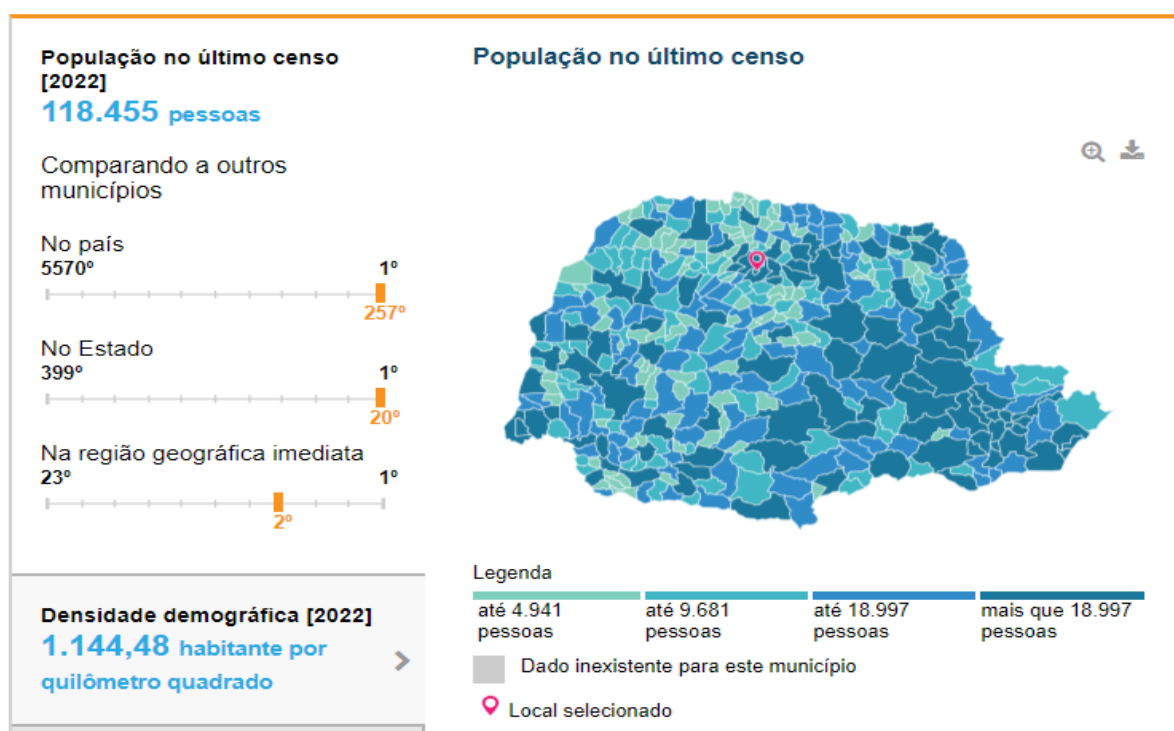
População no último censo [2022]
118.455 pessoas

Comparando a outros municípios

No país
5570º 1º
257º

No Estado
399º 1º
20º

Na região geográfica imediata
23º 1º
2º

Densidade demográfica [2022]
1.144,48 habitante por quilômetro quadrado

População no último censo

Legenda

| até 4.941 pessoas | até 9.681 pessoas | até 18.997 pessoas | mais que 18.997 pessoas |
|---|---|---|---|

Dado inexistente para este município

Local selecionado